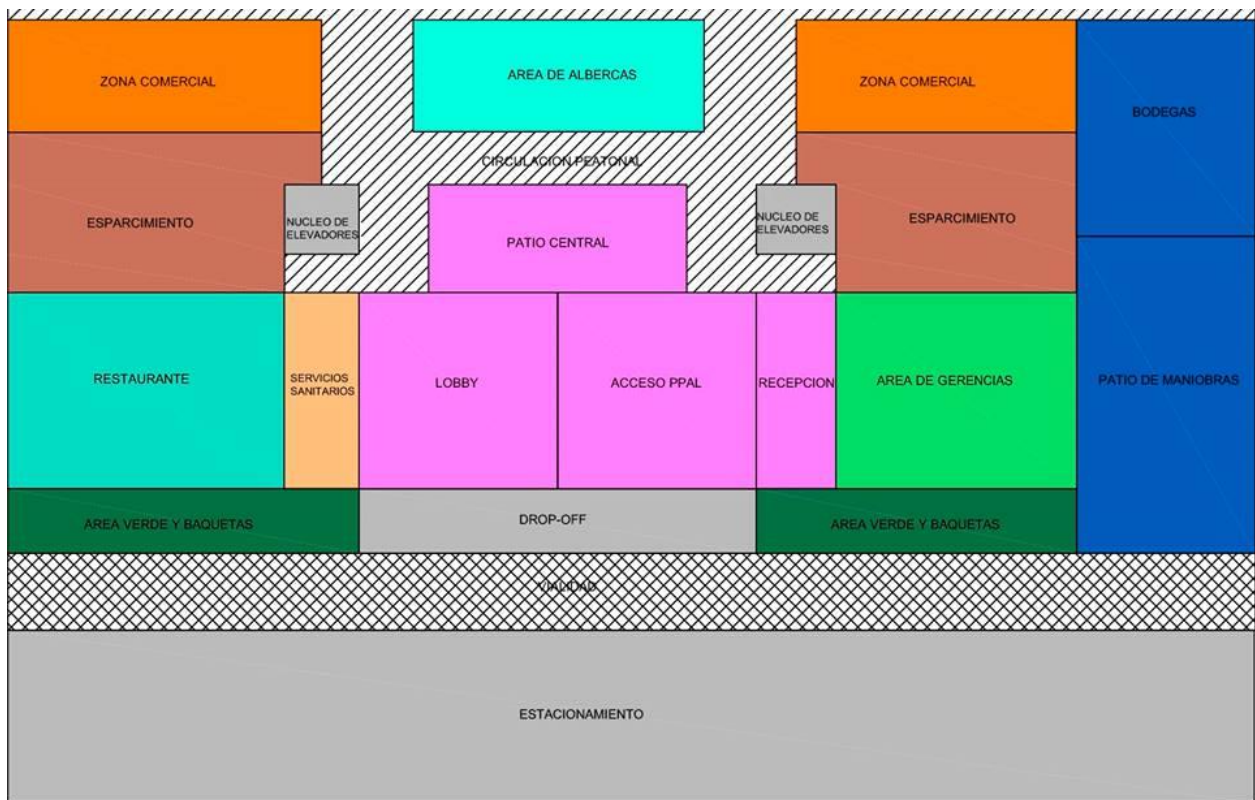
ZONA COMERCIAL

AREA DE ALBERCAS

ZONA COMERCIAL

BODEGAS

CIRCULACION PEATONAL

ESPARCIMIENTO

NUCLEO DE ELEVADORES

PATIO CENTRAL

NUCLEO DE ELEVADORES

ESPARCIMIENTO

RESTAURANTE

SERVICIOS SANITARIOS

LOBBY

ACCESO PPAL

RECEPCION

AREA DE GERENCIAS

PATIO DE MANIOBRAS

AREA VERDE Y BAQUETAS

DROP-OFF

AREA VERDE Y BAQUETAS

VIALIDAD

ESTACIONAMIENTO